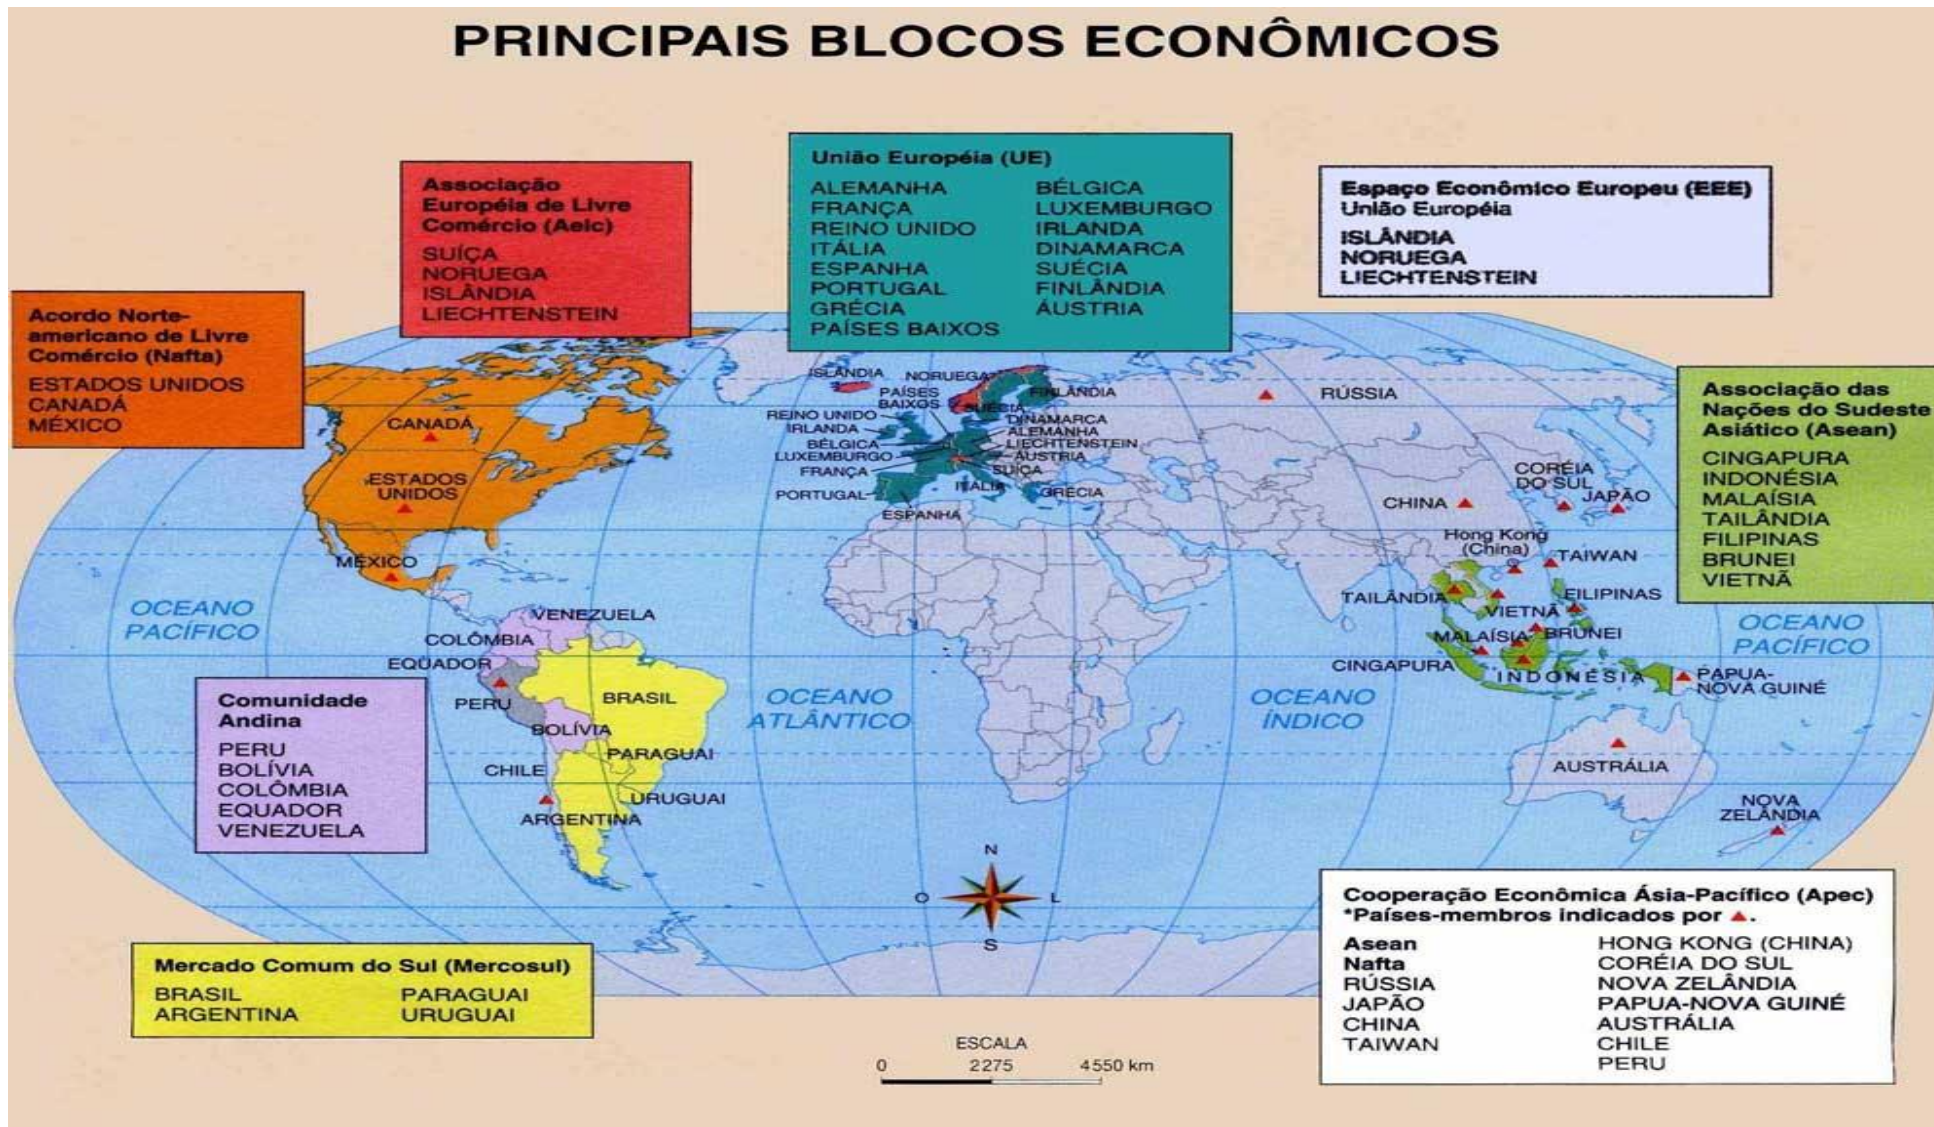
PRINCIPAIS BLOCOS ECONÔMICOS

Associação Européia de Livre Comércio (Aelc)
SUÍÇA
NORUEGA
ISLÂNDIA
LIECHTENSTEIN

União Européia (UE)
ALEMANHA
FRANÇA
REINO UNIDO
ITÁLIA
ESPANHA
PORTUGAL
GRÉCIA
PAÍSES BAIXOS
BÉLGICA
LUXEMBURGO
IRLANDA
DINAMARCA
SUÉCIA
FINLÂNDIA
ÁUSTRIA

Espaço Econômico Europeu (EEE)
União Européia
ISLÂNDIA
NORUEGA
LIECHTENSTEIN

Acordo Norte-americano de Livre Comércio (Nafta)
ESTADOS UNIDOS
CANADÁ
MÉXICO

Associação das Nações do Sudeste Asiático (Asean)
CINGAPURA
INDONÉSIA
MALAÍSIA
TAILÂNDIA
FILIPINAS
BRUNEI
VIETNÃ

ISLÂNDIA NORUEGA PAÍSES BAIXOS SUÉCIA FINLÂNDIA REINO UNIDO IRLANDA BÉLGICA LUXEMBURGO FRANÇA PORTUGAL ESPANHA DINAMARCA ALEMANHA LIECHTENSTEIN ÁUSTRIA SUÍÇA ITÁLIA GRÉCIA RÚSSIA CANADÁ ESTADOS UNIDOS MÉXICO COREIA DO SUL JAPÃO CHINA Hong Kong (China) TAIWAN TAILÂNDIA VIETNÃ FILIPINAS MALAÍSIA BRUNEI CINGAPURA INDONÉSIA PAPUA-NOVA GUINÉ AUSTRÁLIA NOVA ZELÂNDIA

OCEANO PACÍFICO
OCEANO ATLÂNTICO
OCEANO ÍNDICO
OCEANO PACÍFICO

VENEZUELA COLÔMBIA EQUADOR PERU BRASIL BOLÍVIA PARAGUAI CHILE URUGUAI ARGENTINA

Comunidade Andina
PERU
BOLÍVIA
COLÔMBIA
EQUADOR
VENEZUELA

N O L S

Mercado Comum do Sul (Mercosul)
BRASIL
ARGENTINA
PARAGUAI
URUGUAI

ESCALA
0 2275 4550 km

Cooperação Econômica Ásia-Pacífico (Apec)
*Países-membros indicados por ▲.
Asean
Nafta
RÚSSIA
JAPÃO
CHINA
TAIWAN
HONG KONG (CHINA)
CORÉIA DO SUL
NOVA ZELÂNDIA
PAPUA-NOVA GUINÉ
AUSTRÁLIA
CHILE
PERU